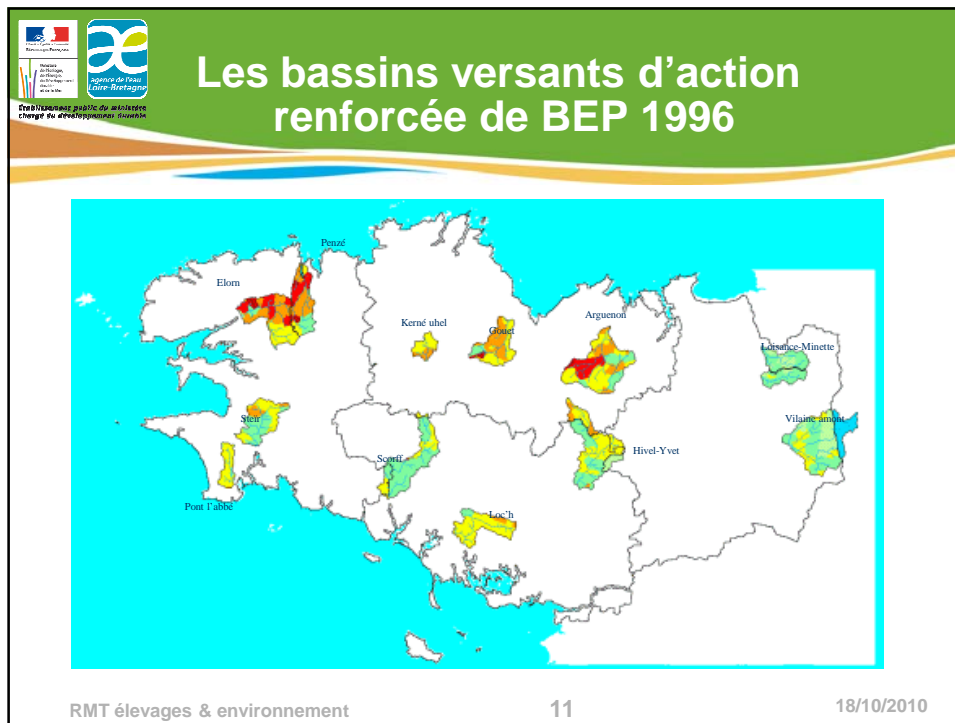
agence de l'eau Loire-Bretagne

Établissement public du ministère chargé du développement durable

Les bassins versants d'action renforcée de BEP 1996

Penzé

Elorn

Kerné uhel

Gouet

Arguenon

Loisance-Minette

Steir

Vilaine amont

Scorff

Hivel-Yvet

Pont l'abbé

Loc'h

RMT élevages & environnement

11

18/10/2010